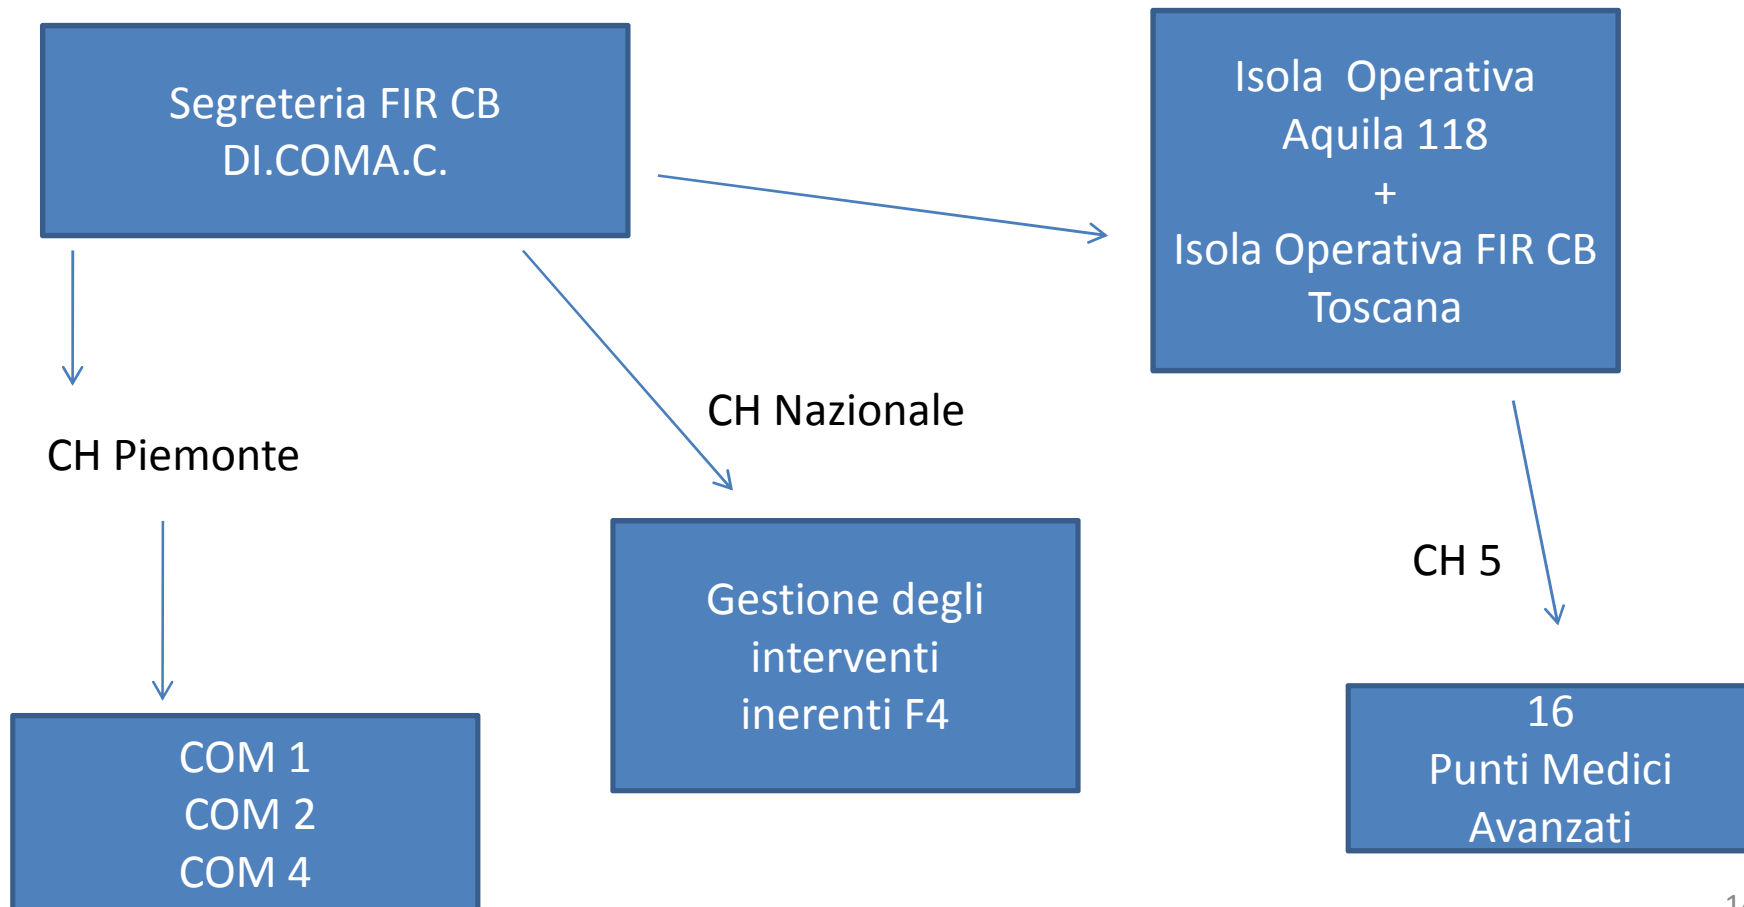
Segreteria FIR CB
DI.COMA.C.

Isola Operativa
Aquila 118
+
Isola Operativa FIR CB
Toscana

CH Piemonte

CH Nazionale

CH 5

COM 1
COM 2
COM 4

Gestione degli
interventi
inerenti F4

16
Punti Medici
Avanzati

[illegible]